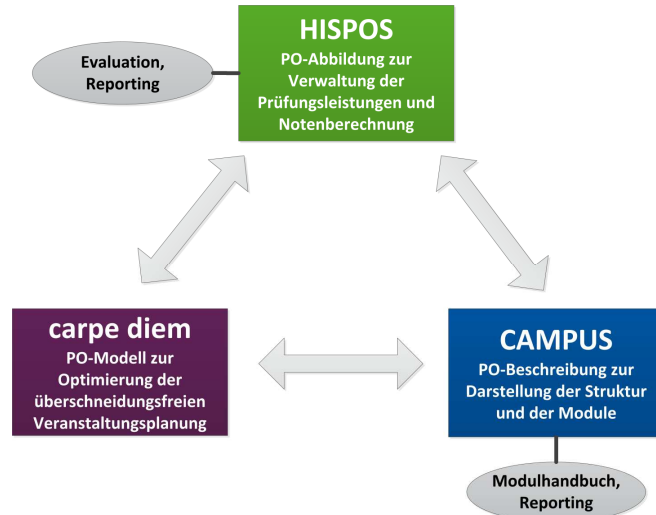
HISPOS
PO-Abbildung zur Verwaltung der Prüfungsleistungen und Notenberechnung

Evaluation, Reporting

carpe diem
PO-Modell zur Optimierung der überschneidungsfreien Veranstaltungsplanung

CAMPUS
PO-Beschreibung zur Darstellung der Struktur und der Module

Modulhandbuch, Reporting